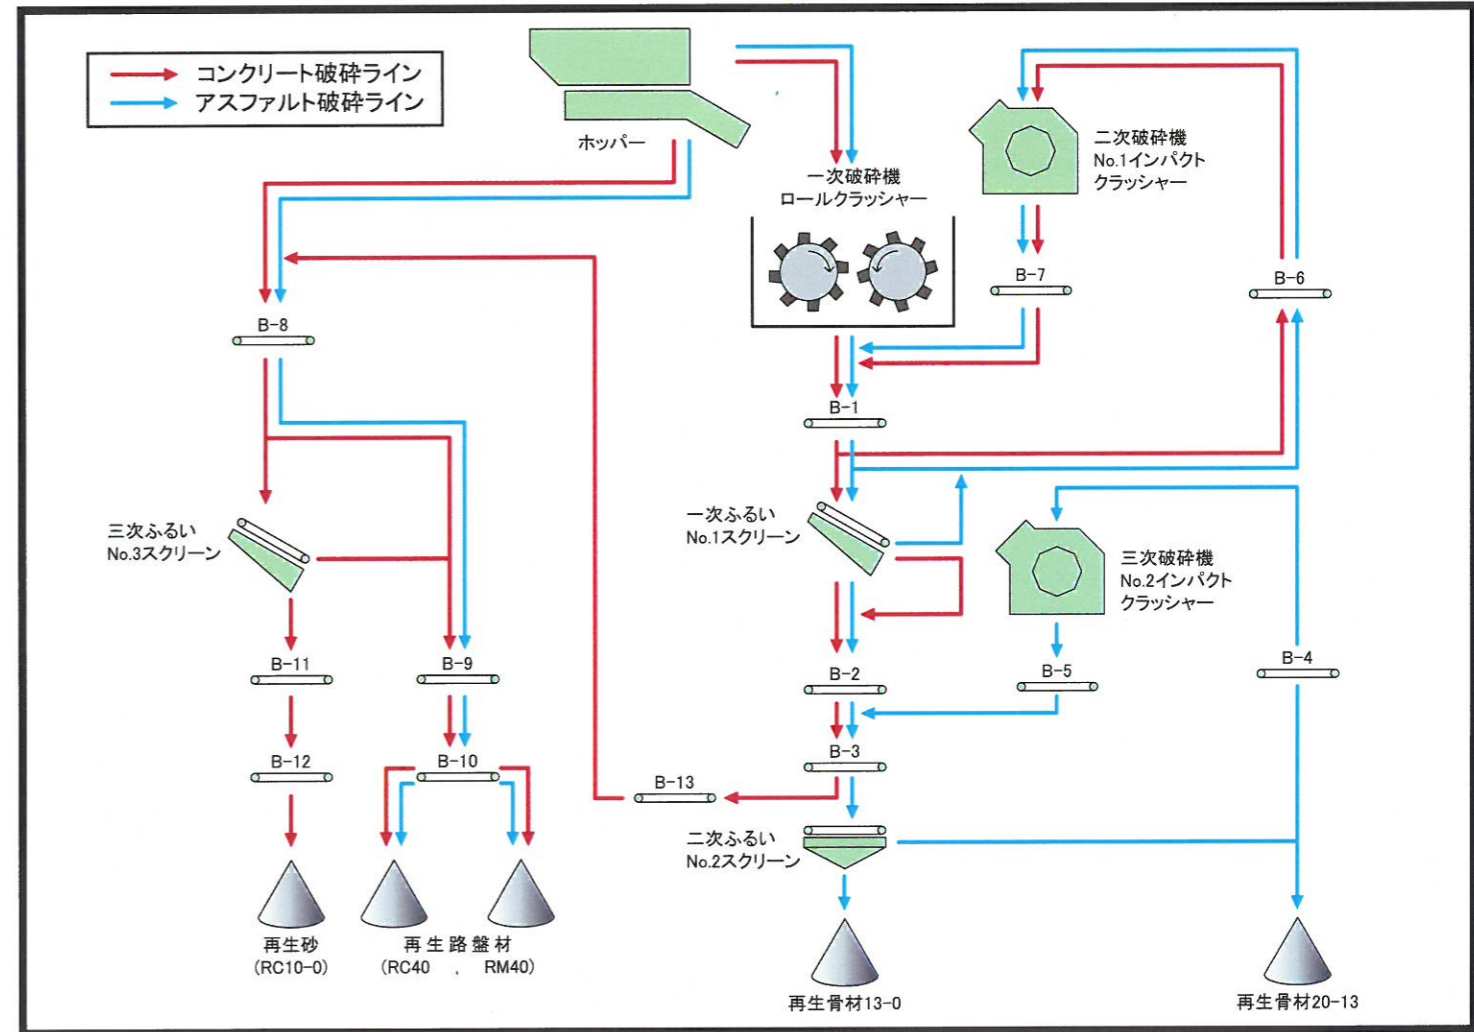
コンクリート破砕ライン
アスファルト破砕ライン

ホッパー

一次破砕機
ロールクラッシャー

二次破砕機
No.1インパクトクラッシャー

B-7

B-6

B-8

B-1

三次ふるい
No.3スクリーン

一次ふるい
No.1スクリーン

三次破砕機
No.2インパクトクラッシャー

B-11

B-9

B-2

B-5

B-4

B-12

B-10

B-13

B-3

二次ふるい
No.2スクリーン

再生砂
(RC10-0)

再 生 路 盤 材
(RC40 , RM40)

再生骨材13-0

再生骨材20-13